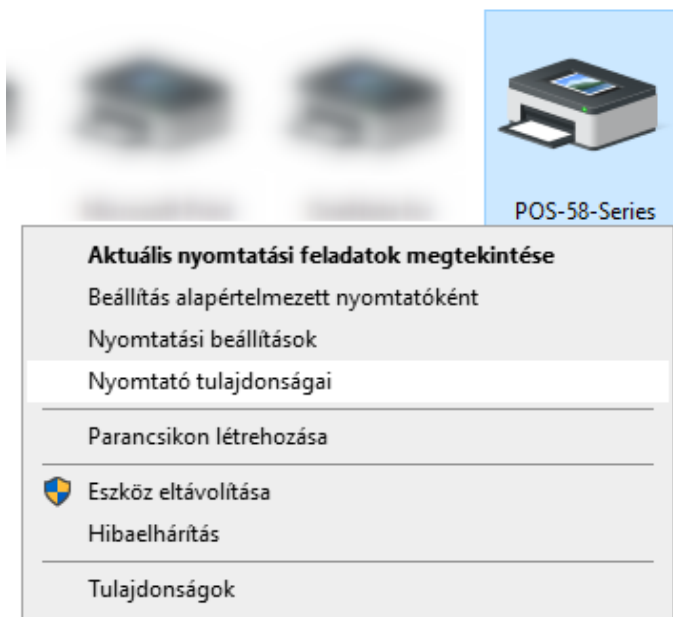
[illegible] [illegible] POS-58-Series

Aktuális nyomtatási feladatok megtekintése
Beállítás alapértelmezett nyomtatóként
Nyomtatási beállítások
Nyomtató tulajdonságai

Parancsikon létrehozása

Eszköz eltávolítása
Hibaelhárítás

Tulajdonságok